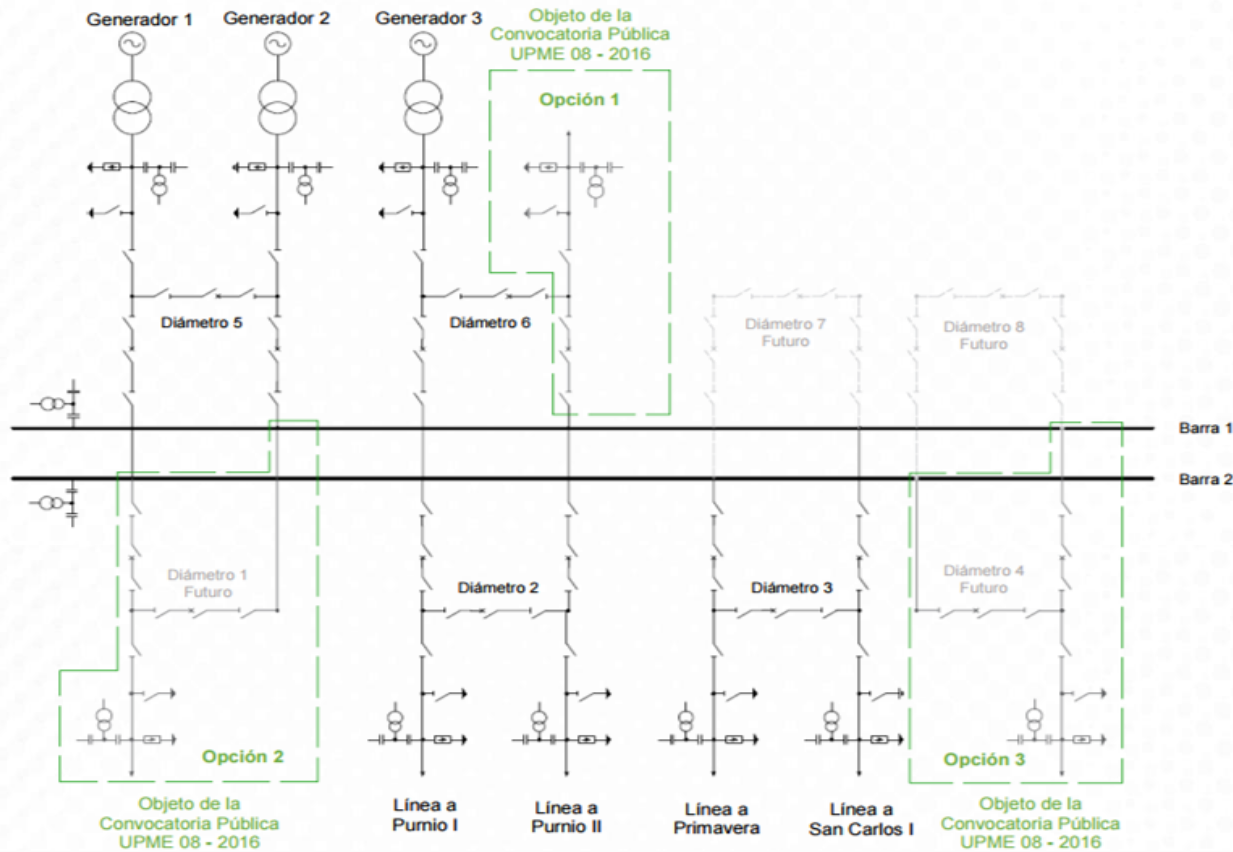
Generador 1
Generador 2
Generador 3
Objeto de la Convocatoria Pública UPME 08 - 2016
Opción 1
Diámetro 5
Diámetro 6
Diámetro 7 Futuro
Diámetro 8 Futuro
Barra 1
Barra 2
Diámetro 1 Futuro
Diámetro 2
Diámetro 3
Diámetro 4 Futuro
Opción 2
Opción 3
Objeto de la Convocatoria Pública UPME 08 - 2016
Línea a Purnio I
Línea a Purnio II
Línea a Primavera
Línea a San Carlos I
Objeto de la Convocatoria Pública UPME 08 - 2016